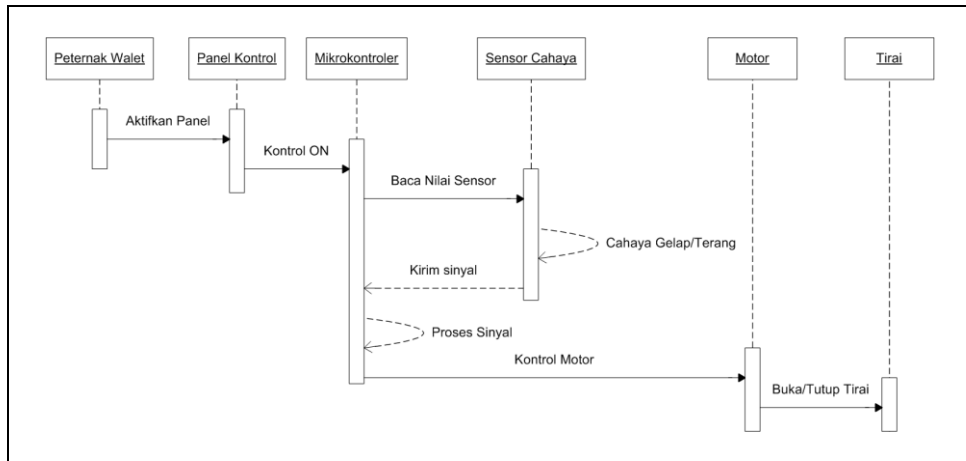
Peternak Walet

Panel Kontrol

Mikrokontroler

Sensor Cahaya

Motor

Tirai

Aktifkan Panel

Kontrol ON

Baca Nilai Sensor

Cahaya Gelap/Terang

Kirim sinyal

Proses Sinyal

Kontrol Motor

Buka/Tutup Tirai